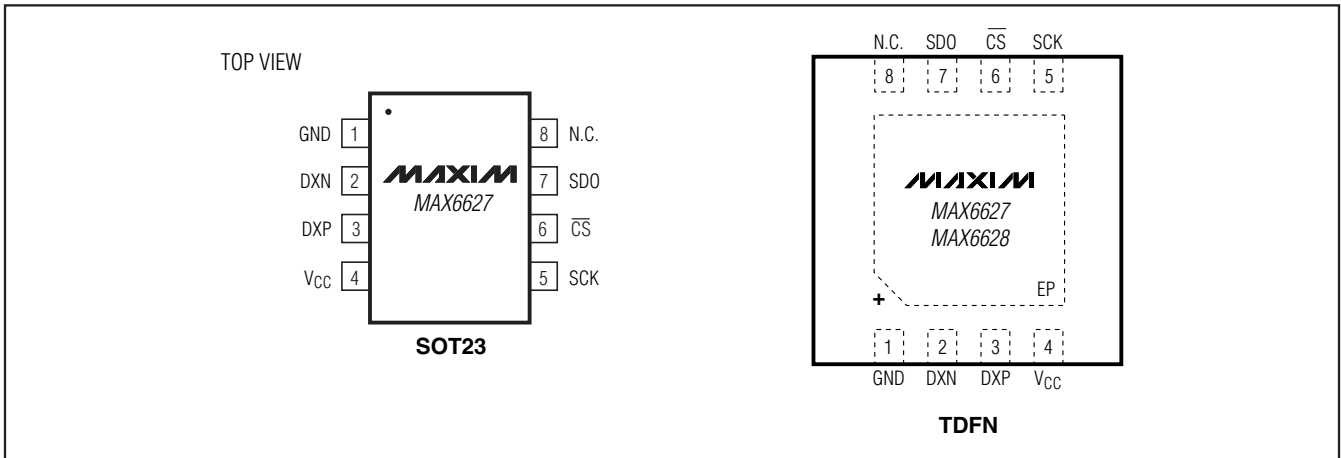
TOP VIEW

GND 1
DXN 2
DXP 3
$V_{CC}$ 4

MAXIM
MAX6627

8 N.C.
7 SDO
6 $\overline{CS}$
5 SCK

SOT23

N.C. SDO $\overline{CS}$ SCK
8 7 6 5

MAXIM
MAX6627
MAX6628

+
EP

1 2 3 4
GND DXN DXP $V_{CC}$

TDFN